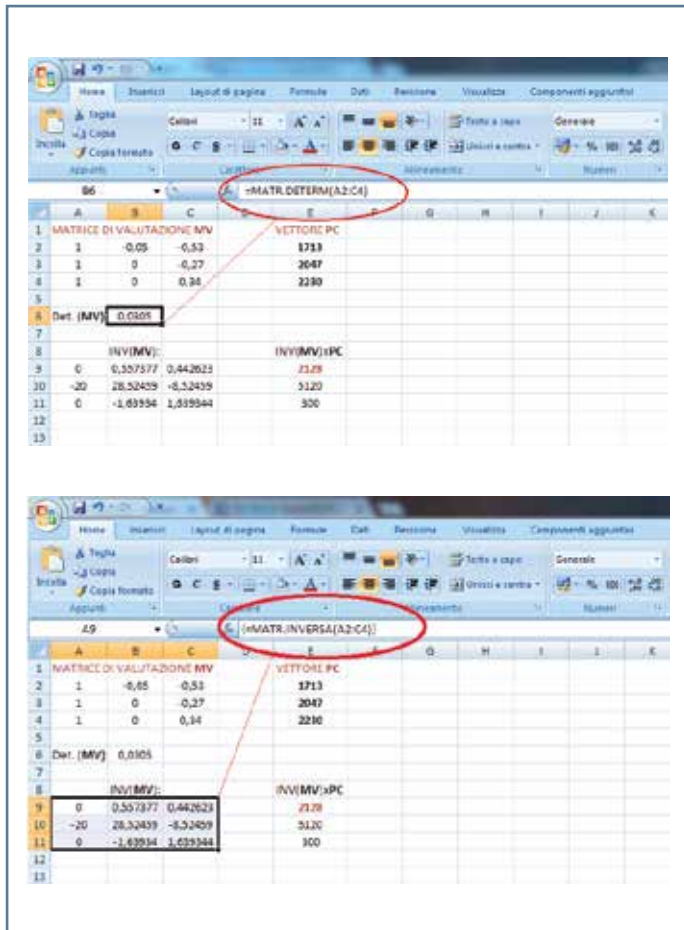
Home Inserisci Layout di pagina Formule Dati Revisione Visualizza Componenti aggiuntivi

Taglia
Copia
Incolla
Copia formato
Appunti

Calibri 11
Carattere

Testo a capo
Unisci e centra
Allineamento

Generale
Numeri

B6
=MATR.DETERM(A2:C4)

| | A | B | C | D | E | F | G | H | I | J | K |
|---|---|---|---|---|---|---|---|---|---|---|---|
| 1 | MATRICE DI VALUTAZIONE MV | | | | VETTORE PC | | | | | | |
| 2 | 1 | -0,05 | -0,53 | | 1713 | | | | | | |
| 3 | 1 | 0 | -0,27 | | 2047 | | | | | | |
| 4 | 1 | 0 | 0,34 | | 2230 | | | | | | |
| 5 | | | | | | | | | | | |
| 6 | Det. (MV) | 0,0305 | | | | | | | | | |
| 7 | | | | | | | | | | | |
| 8 | | INV(MV): | | | INV(MV)xPC | | | | | | |
| 9 | 0 | 0,557377 | 0,442623 | | 2129 | | | | | | |
| 10 | -20 | 28,52459 | -8,52459 | | 5120 | | | | | | |
| 11 | 0 | -1,63934 | 1,639344 | | 300 | | | | | | |
| 12 | | | | | | | | | | | |
| 13 | | | | | | | | | | | |

Home Inserisci Layout di pagina Formule Dati Revisione Visualizza Componenti aggiuntivi

Taglia
Copia
Incolla
Copia formato
Appunti

Calibri 11
Carattere

Testo a capo
Unisci e centra
Allineamento

Generale
Numeri

A9
{=MATR.INVERSA(A2:C4)}

| | A | B | C | D | E | F | G | H | I | J | K |
|---|---|---|---|---|---|---|---|---|---|---|---|
| 1 | MATRICE DI VALUTAZIONE MV | | | | VETTORE PC | | | | | | |
| 2 | 1 | -0,05 | -0,53 | | 1713 | | | | | | |
| 3 | 1 | 0 | -0,27 | | 2047 | | | | | | |
| 4 | 1 | 0 | 0,34 | | 2230 | | | | | | |
| 5 | | | | | | | | | | | |
| 6 | Det. (MV) | 0,0305 | | | | | | | | | |
| 7 | | | | | | | | | | | |
| 8 | | INV(MV): | | | INV(MV)xPC | | | | | | |
| 9 | 0 | 0,557377 | 0,442623 | | 2129 | | | | | | |
| 10 | -20 | 28,52459 | -8,52459 | | 5120 | | | | | | |
| 11 | 0 | -1,63934 | 1,639344 | | 300 | | | | | | |
| 12 | | | | | | | | | | | |
| 13 | | | | | | | | | | | |